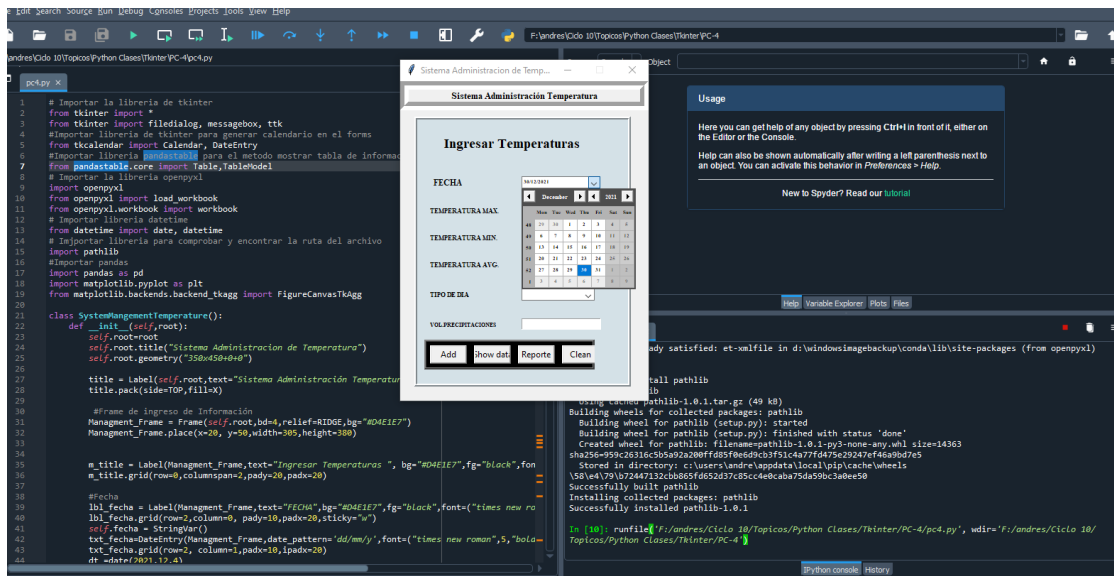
Edit Search Source Run Debug Consoles Projects Tools View Help

F:\andres\Ciclo 10\Topicos\Python Clases\Tkinter\PC-4

andres\Ciclo 10\Topicos\Python Clases\Tkinter\PC-4\pc4.py

pc4.py

1 # Importar la libreria de tkinter
2 from tkinter import *
3 from tkinter import filedialog, messagebox, ttk
4 #Importar libreria de tkinter para generar calendario en el forms
5 from tkcalendar import Calendar, DateEntry
6 #Importar libreria pandastable para el metodo mostrar tabla de informac
7 from pandastable.core import Table,TableModel
8 # Importar la libreria openpyxl
9 import openpyxl
10 from openpyxl import load_workbook
11 from openpyxl.workbook import workbook
12 # Importar libreria datetime
13 from datetime import date, datetime
14 # Imjportar libreria para comprobar y encontrar la ruta del archivo
15 import pathlib
16 #Importar pandas
17 import pandas as pd
18 import matplotlib.pyplot as plt
19 from matplotlib.backends.backend_tkagg import FigureCanvasTkAgg
20
21 class SystemMangementTemperature():
22     def __init__(self,root):
23         self.root=root
24         self.root.title("Sistema Administracion de Temperatura")
25         self.root.geometry("350x450+0+0")
26
27         title = Label(self.root,text="Sistema Administracion Temperatur
28         title.pack(side=TOP,fill=X)
29
30         #Frame de ingreso de Información
31         Managment_Frame = Frame(self.root,bd=4,relief=RIDGE,bg="#D4E1E7")
32         Managment_Frame.place(x=20, y=50,width=305,height=380)
33
34
35         m_title = Label(Managment_Frame,text="Ingresar Temperaturas ", bg="#D4E1E7",fg="black",fon
36         m_title.grid(row=0,columnspan=2,pady=20,padx=20)
37
38         #Fecha
39         lbl_fecha = Label(Managment_Frame,text="FECHA",bg="#D4E1E7",fg="black",font=("times new ro
40         lbl_fecha.grid(row=2,column=0, pady=10,padx=20,sticky="w")
41         self.fecha = StringVar()
42         txt_fecha=DateEntry(Managment_Frame,date_pattern='dd/mm/y',font=("times new roman",5,"bold
43         txt_fecha.grid(row=2, column=1,padx=10,ipadx=20)
44         dt =date(2021,12,4)

Sistema Administracion de Temp...

Sistema Administración Temperatura

Ingresar Temperaturas

FECHA 30/12/2021

December 2021

| | Mon | Tue | Wed | Thu | Fri | Sat | Sun |
|---|---|---|---|---|---|---|---|
| 48 | 29 | 30 | 1 | 2 | 3 | 4 | 5 |
| 49 | 6 | 7 | 8 | 9 | 10 | 11 | 12 |
| 50 | 13 | 14 | 15 | 16 | 17 | 18 | 19 |
| 51 | 20 | 21 | 22 | 23 | 24 | 25 | 26 |
| 52 | 27 | 28 | 29 | 30 | 31 | 1 | 2 |
| 1 | 3 | 4 | 5 | 6 | 7 | 8 | 9 |

TEMPERATURA MAX.

TEMPERATURA MIN.

TEMPERATURA AVG.

TIPO DE DIA

VOL.PRECIPITACIONES

Add Show data Reporte Clean

Object

Usage

Here you can get help of any object by pressing Ctrl+I in front of it, either on the Editor or the Console.

Help can also be shown automatically after writing a left parenthesis next to an object. You can activate this behavior in Preferences > Help.

New to Spyder? Read our tutorial

Help Variable Explorer Plots Files

ady satisfied: et-xmlfile in d:\windowsimagebackup\conda\lib\site-packages (from openpyxl)

tall pathlib
lib
Using cached pathlib-1.0.1.tar.gz (49 kB)
Building wheels for collected packages: pathlib
  Building wheel for pathlib (setup.py): started
  Building wheel for pathlib (setup.py): finished with status 'done'
  Created wheel for pathlib: filename=pathlib-1.0.1-py3-none-any.whl size=14363
sha256=959c26316c5b5a92a200ffd85f0e6d9cb3f51c4a77fd475e29247ef46a9bd7e5
  Stored in directory: c:\users\andre\appdata\local\pip\cache\wheels
\58\e4\79\b72447132cbb865fd652d37c85cc4e0caba75da59bc3a0ee50
Successfully built pathlib
Installing collected packages: pathlib
Successfully installed pathlib-1.0.1

In [10]: runfile('F:/andres/Ciclo 10/Topicos/Python Clases/Tkinter/PC-4/pc4.py', wdir='F:/andres/Ciclo 10/Topicos/Python Clases/Tkinter/PC-4')

IPython console History